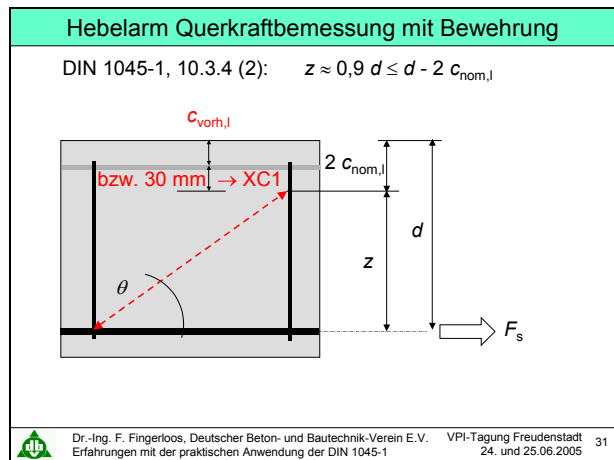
Hebelarm Querkraftbemessung mit Bewehrung

DIN 1045-1, 10.3.4 (2): $z \approx 0{,}9\,d \leq d - 2\,c_{\text{nom,l}}$

$c_{\text{vorh,l}}$

bzw. 30 mm → XC1

$2\,c_{\text{nom,l}}$

$d$

$z$

$\theta$

$F_s$

Dr.-Ing. F. Fingerloos, Deutscher Beton- und Bautechnik-Verein E.V.
Erfahrungen mit der praktischen Anwendung der DIN 1045-1

VPI-Tagung Freudenstadt
24. und 25.06.2005

31